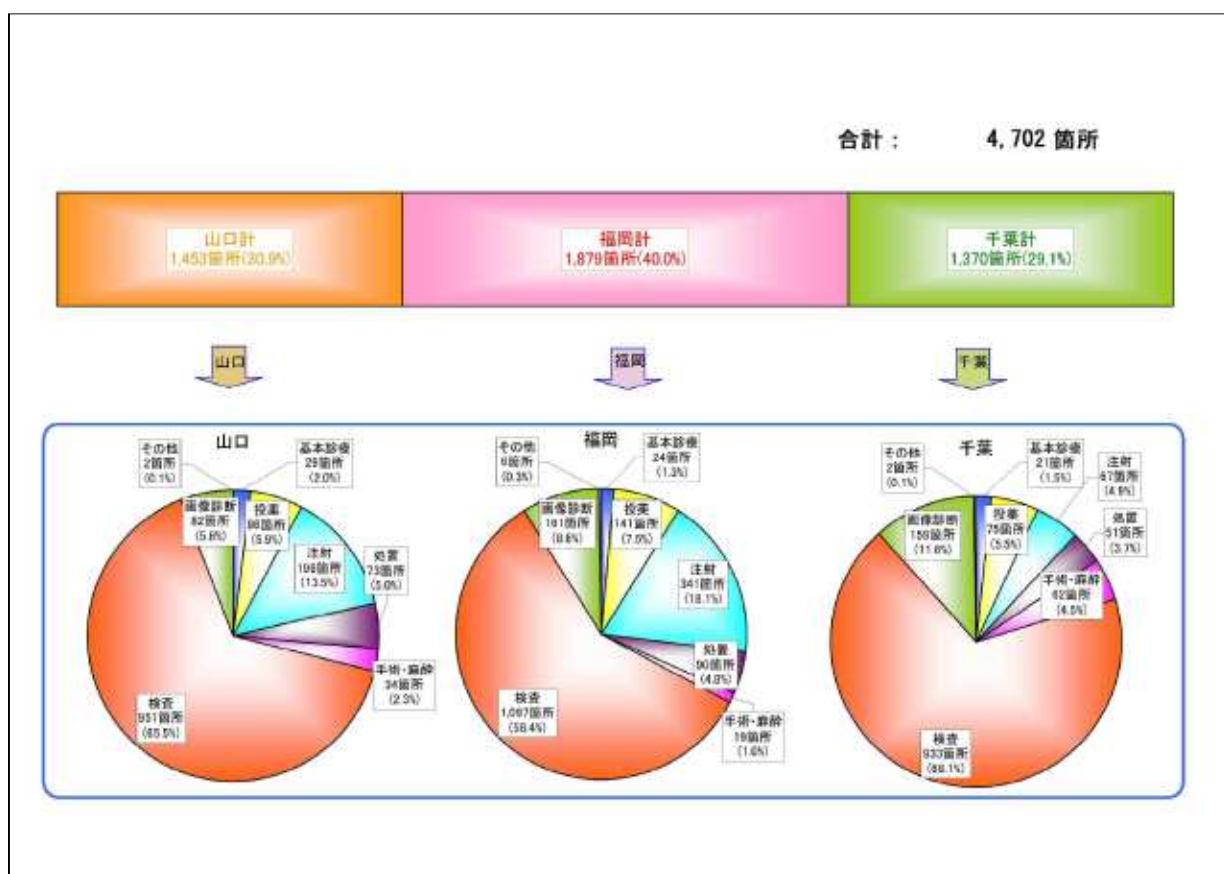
合計： 4,702 箇所

山口計
1,453箇所(30.9%)

福岡計
1,879箇所(40.0%)

千葉計
1,370箇所(29.1%)

山口

福岡

千葉

山口

その他
2箇所
(0.1%)

基本診療
29箇所
(2.0%)

画像診断
82箇所
(5.6%)

投薬
86箇所
(5.9%)

注射
196箇所
(13.5%)

処置
73箇所
(5.0%)

手術・麻酔
34箇所
(2.3%)

検査
951箇所
(65.5%)

福岡

その他
6箇所
(0.3%)

基本診療
24箇所
(1.3%)

画像診断
161箇所
(8.6%)

投薬
141箇所
(7.5%)

注射
341箇所
(18.1%)

処置
90箇所
(4.8%)

手術・麻酔
19箇所
(1.0%)

検査
1,097箇所
(58.4%)

千葉

その他
2箇所
(0.1%)

基本診療
21箇所
(1.5%)

注射
67箇所
(4.9%)

処置
51箇所
(3.7%)

画像診断
159箇所
(11.6%)

投薬
75箇所
(5.5%)

手術・麻酔
62箇所
(4.5%)

検査
933箇所
(68.1%)